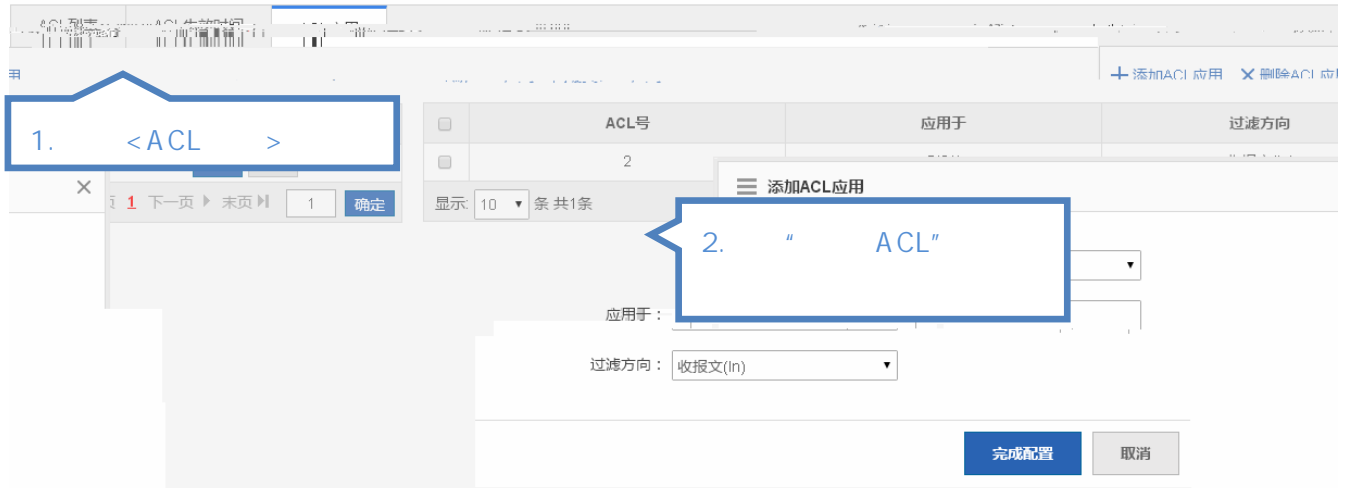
ACL列表　ACL生效时间　ACL应用

+ 添加ACL应用　✕ 删除ACL应用

1.　　<ACL　　>

| | ACL号 | 应用于 | 过滤方向 |
|---|---|---|---|
| | 2 | | |

✕

1 下一页 ▸ 末页 ▸| 1 确定

显示: 10 ▾ 条 共1条

添加ACL应用

2.　“　　ACL”

应用于：

过滤方向：收报文(In)

完成配置　取消